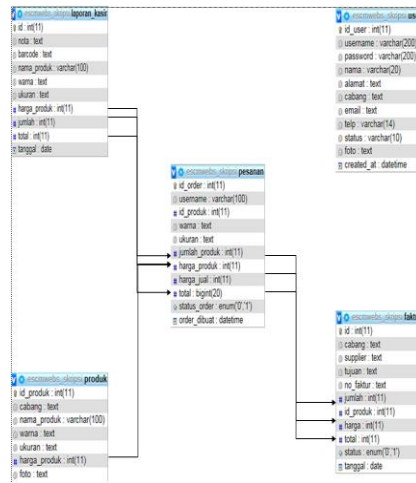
escowebs_skopsi laporan_kasir
id : int(11)
nota : text
barcode : text
nama_produk : varchar(100)
warna : text
ukuran : text
harga_produk : int(11)
jumlah : int(11)
total : int(11)
tanggal : date

escowebs_skopsi us
id_user : int(11)
username : varchar(200)
password : varchar(200)
nama : varchar(20)
alamat : text
cabang : text
email : text
telp : varchar(14)
status : varchar(10)
foto : text
created_at : datetime

escowebs_skopsi pesanan
id_order : int(11)
username : varchar(100)
id_produk : int(11)
warna : text
ukuran : text
jumlah_produk : int(11)
harga_produk : int(11)
harga_jual : int(11)
total : bigint(20)
status_order : enum('0','1')
order_dibuat : datetime

escowebs_skopsi faktu
id : int(11)
cabang : text
supplier : text
tujuan : text
no_faktur : text
jumlah : int(11)
id_produk : int(11)
harga : int(11)
total : int(11)
status : enum('0','1')
tanggal : date

escowebs_skopsi produk
id_produk : int(11)
cabang : text
nama_produk : varchar(100)
warna : text
ukuran : text
harga_produk : int(11)
foto : text